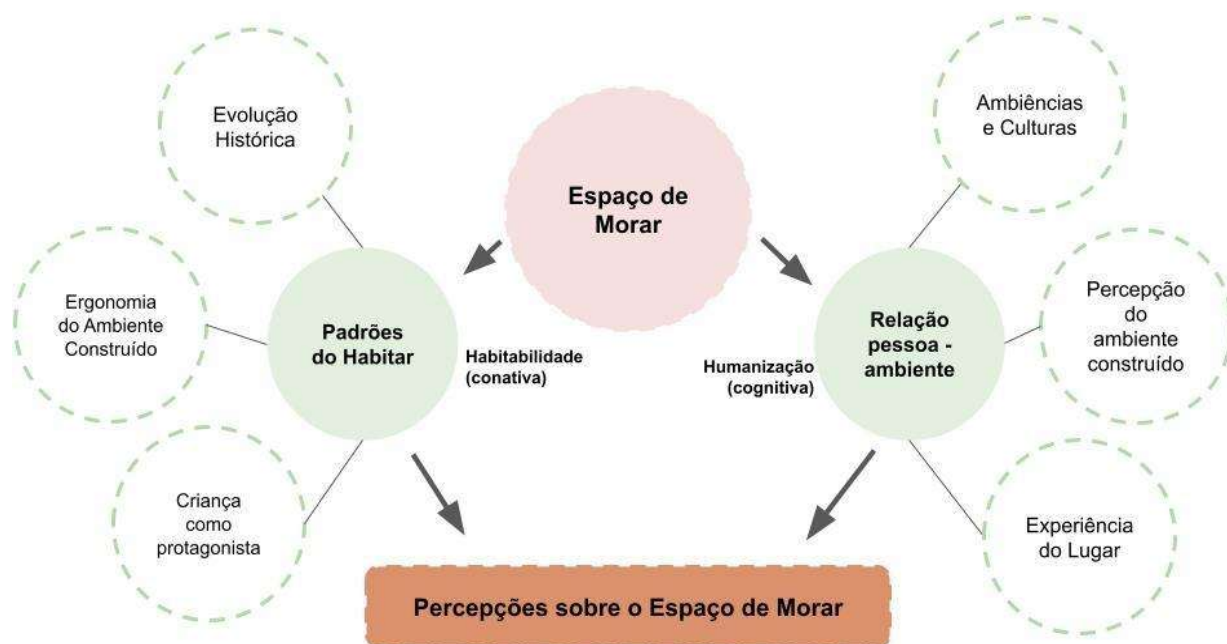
Espaço de Morar

Evolução Histórica

Ergonomia do Ambiente Construído

Criança como protagonista

Padrões do Habitar

Habitabilidade (conativa)

Ambiências e Culturas

Percepção do ambiente construído

Experiência do Lugar

Relação pessoa - ambiente

Humanização (cognitiva)

Percepções sobre o Espaço de Morar